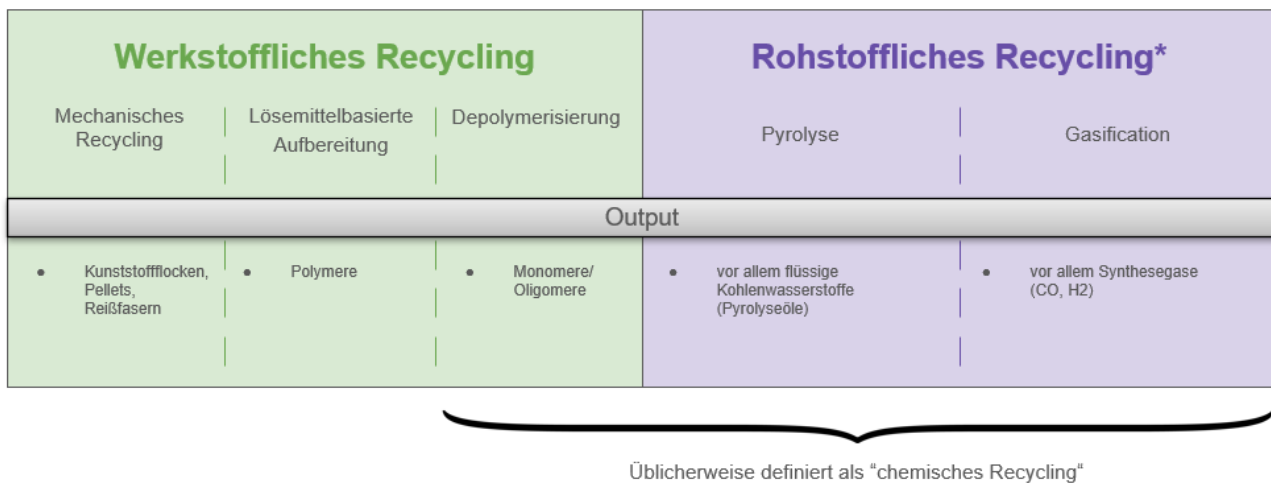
Werkstoffliches Recycling

Rohstoffliches Recycling*

Mechanisches Recycling

Lösemittelbasierte Aufbereitung

Depolymerisierung

Pyrolyse

Gasification

Output

- Kunststoffflocken, Pellets, Reißfasern

- Polymere

- Monomere/ Oligomere

- vor allem flüssige Kohlenwasserstoffe (Pyrolyseöle)

- vor allem Synthesegase (CO, H2)

Üblicherweise definiert als “chemisches Recycling“